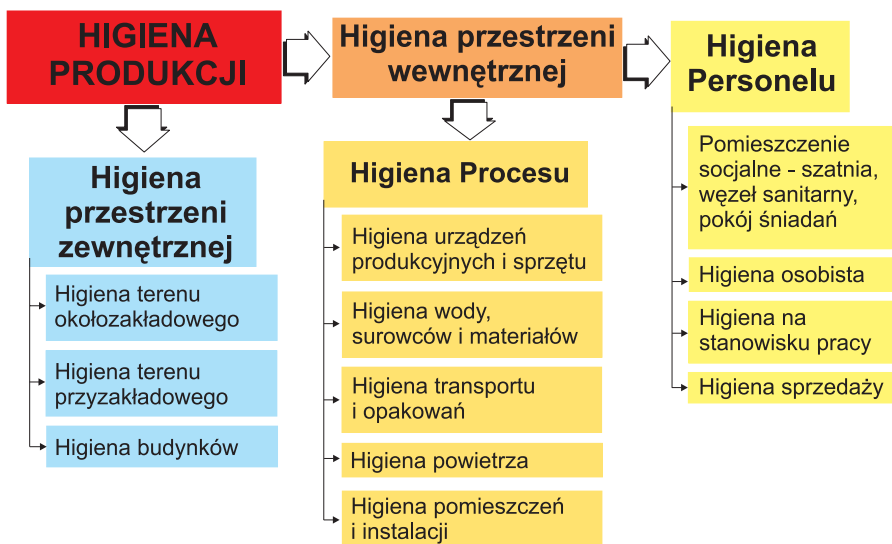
HIGIENA PRODUKCJI

Higiena przestrzeni wewnętrznej

Higiena Personelu

Higiena przestrzeni zewnętrznej

Higiena terenu okołozakładowego

Higiena terenu przyzakładowego

Higiena budynków

Higiena Procesu

Higiena urządzeń produkcyjnych i sprzętu

Higiena wody, surowców i materiałów

Higiena transportu i opakowań

Higiena powietrza

Higiena pomieszczeń i instalacji

Pomieszczenie socjalne - szatnia, węzeł sanitarny, pokój śniadań

Higiena osobista

Higiena na stanowisku pracy

Higiena sprzedaży